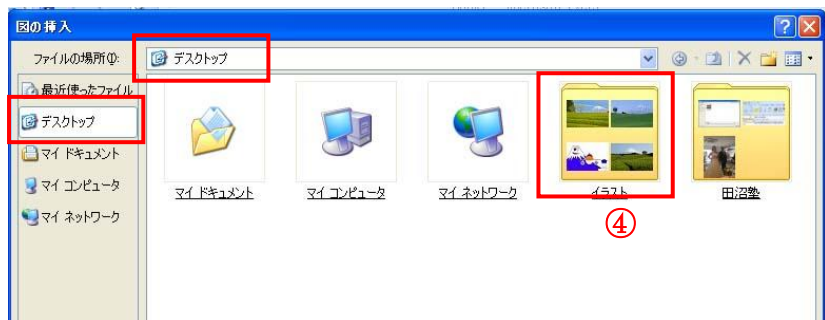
図の挿入

ファイルの場所(I): デスクトップ

最近使ったファイル
デスクトップ
マイ ドキュメント
マイ コンピュータ
マイ ネットワーク

マイ ドキュメント
マイ コンピュータ
マイ ネットワーク
イラスト
田沼塾

④